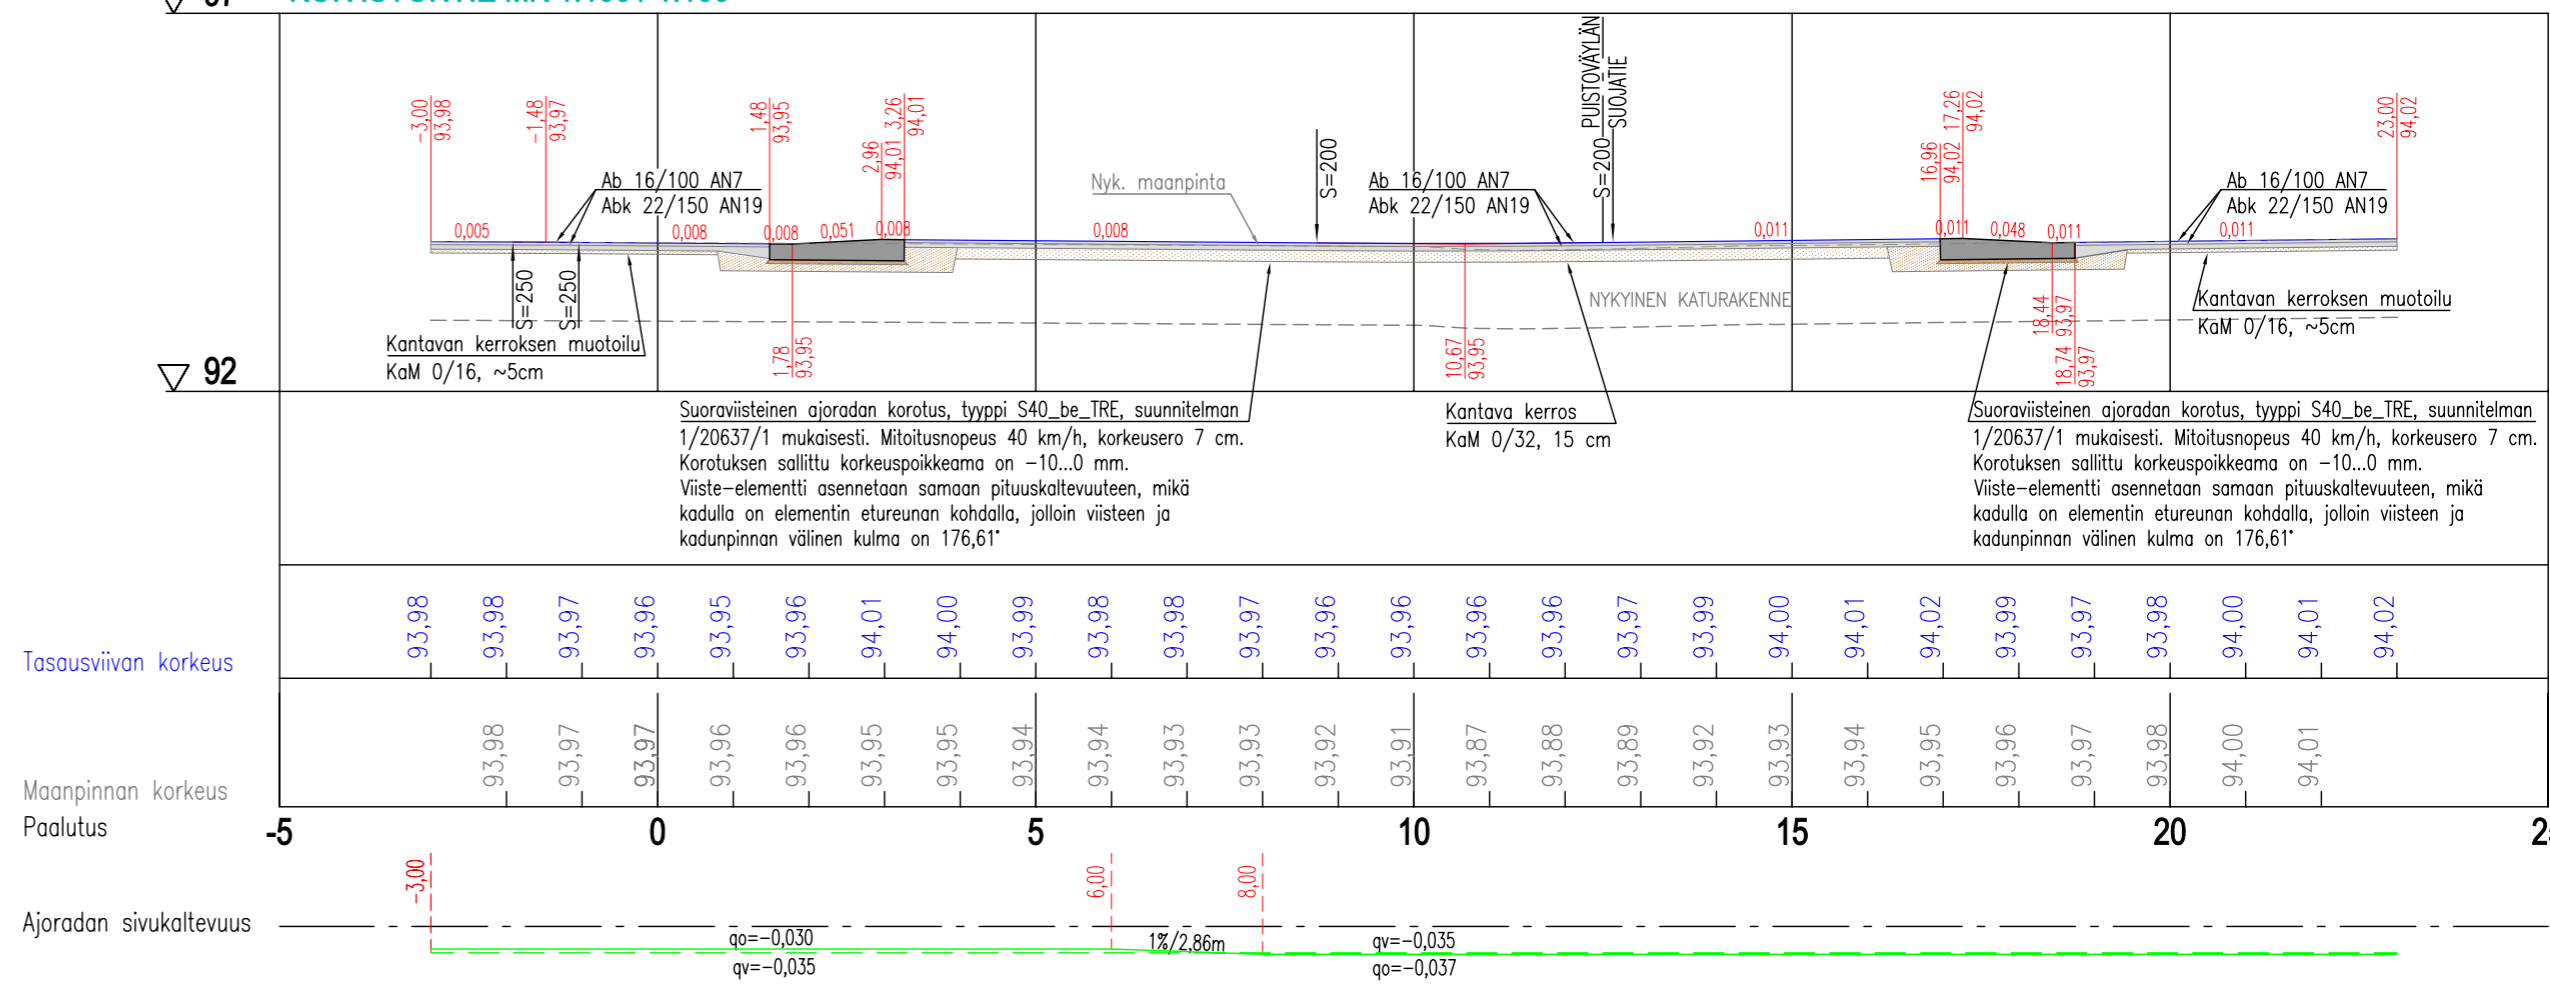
-3,00
93,98
-1,48
93,97
1,48
93,95
2,96
94,01
3,26
94,01
PUISTOVÄYLÄN SUOJATIE
16,96
94,02
17,26
94,02
23,00
94,02

Ab 16/100 AN7
Abk 22/150 AN19
Nyk. maanpinta
S=200
Ab 16/100 AN7
Abk 22/150 AN19
S=200
Ab 16/100 AN7
Abk 22/150 AN19

0,005
0,008
0,008
0,051
0,008
0,008
0,011
0,011
0,048
0,011
0,011

S=250
S=250
NYKYINEN KATURAKENNE
Kantavan kerroksen muotoilu
KaM 0/16, ~5cm
18,44
93,97
18,74
93,97

92
Kantavan kerroksen muotoilu
KaM 0/16, ~5cm
1,78
93,95
10,67
93,95

Suoraviisteinen ajoradan korotus, tyyppi S40_be_TRE, suunnitelman 1/20637/1 mukaisesti. Mitoitusnopeus 40 km/h, korkeusero 7 cm. Korotuksen sallittu korkeuspoikkeama on −10...0 mm. Viiste−elementti asennetaan samaan pituuskaltevuuteen, mikä kadulla on elementin etureunan kohdalla, jolloin viisteen ja kadunpinnan välinen kulma on 176,61˚

Kantava kerros
KaM 0/32, 15 cm

Suoraviisteinen ajoradan korotus, tyyppi S40_be_TRE, suunnitelman 1/20637/1 mukaisesti. Mitoitusnopeus 40 km/h, korkeusero 7 cm. Korotuksen sallittu korkeuspoikkeama on −10...0 mm. Viiste−elementti asennetaan samaan pituuskaltevuuteen, mikä kadulla on elementin etureunan kohdalla, jolloin viisteen ja kadunpinnan välinen kulma on 176,61˚

Tasausviivan korkeus
93,98 93,98 93,97 93,96 93,95 93,96 94,01 94,00 93,99 93,98 93,98 93,97 93,96 93,96 93,96 93,96 93,97 93,99 94,00 94,01 94,02 93,99 93,97 93,98 94,00 94,01 94,02

Maanpinnan korkeus
93,98 93,97 93,97 93,96 93,96 93,95 93,95 93,94 93,94 93,93 93,93 93,92 93,91 93,87 93,88 93,89 93,92 93,93 93,94 93,95 93,96 93,97 93,98 94,00 94,01

Paalutus
-5 0 5 10 15 20 2

-3,00
6,00
8,00
Ajoradan sivukaltevuus
qo=−0,030
qv=−0,035
1%/2,86m
qv=−0,035
qo=−0,037